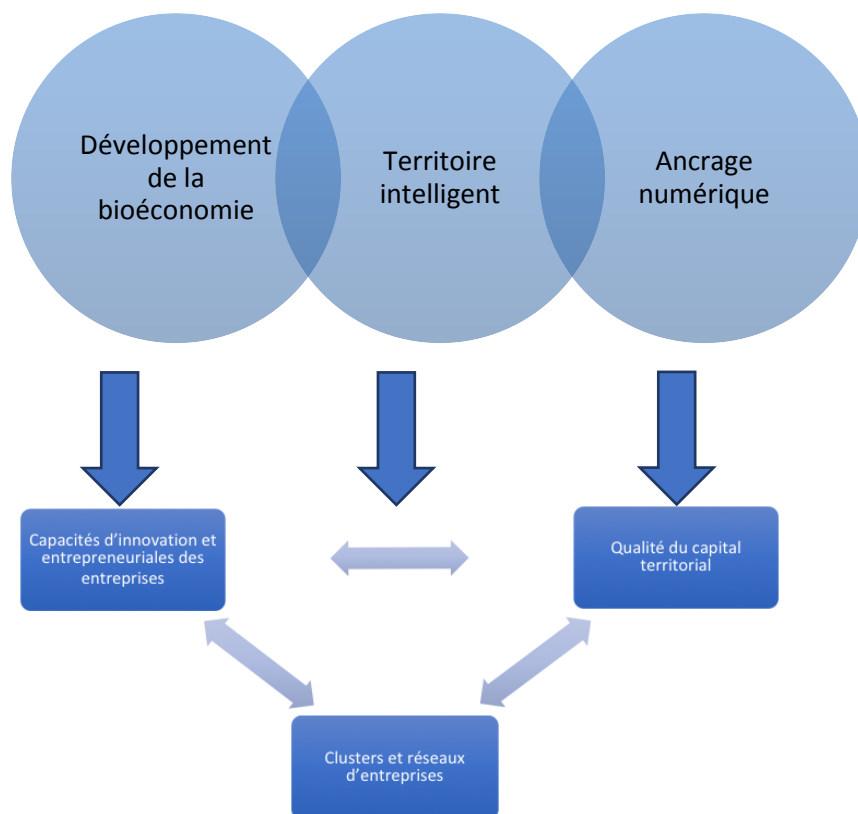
Développement de la bioéconomie

Territoire intelligent

Ancrage numérique

Capacités d'innovation et entrepreneuriales des entreprises

Qualité du capital territorial

Clusters et réseaux d'entreprises